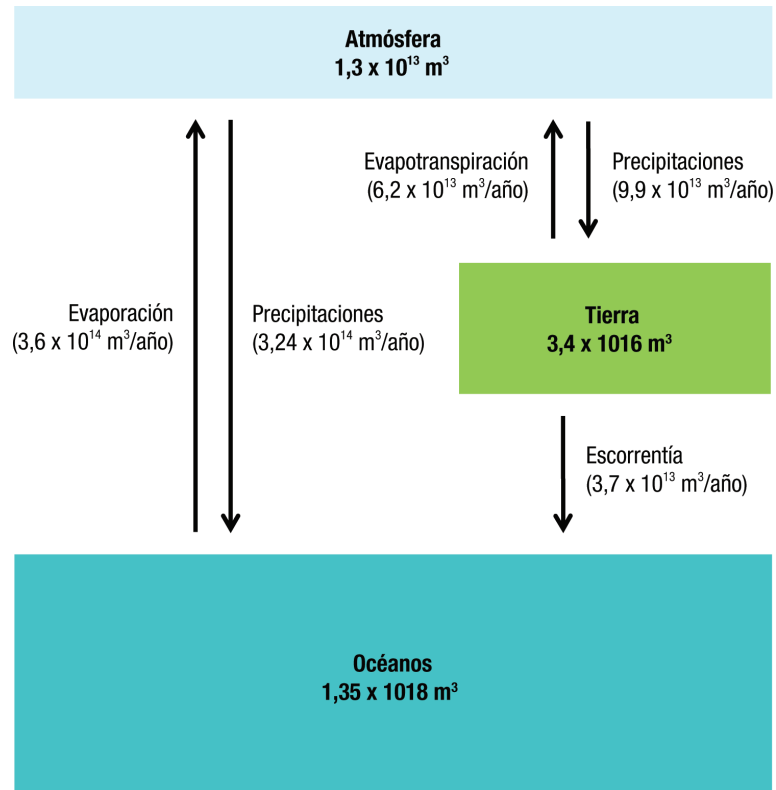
Atmósfera
$1{,}3 \times 10^{13}$ m$^3$

Evapotranspiración
($6{,}2 \times 10^{13}$ m$^3$/año)

Precipitaciones
($9{,}9 \times 10^{13}$ m$^3$/año)

Evaporación
($3{,}6 \times 10^{14}$ m$^3$/año)

Precipitaciones
($3{,}24 \times 10^{14}$ m$^3$/año)

Tierra
3,4 x 1016 m$^3$

Escorrentía
($3{,}7 \times 10^{13}$ m$^3$/año)

Océanos
1,35 x 1018 m$^3$